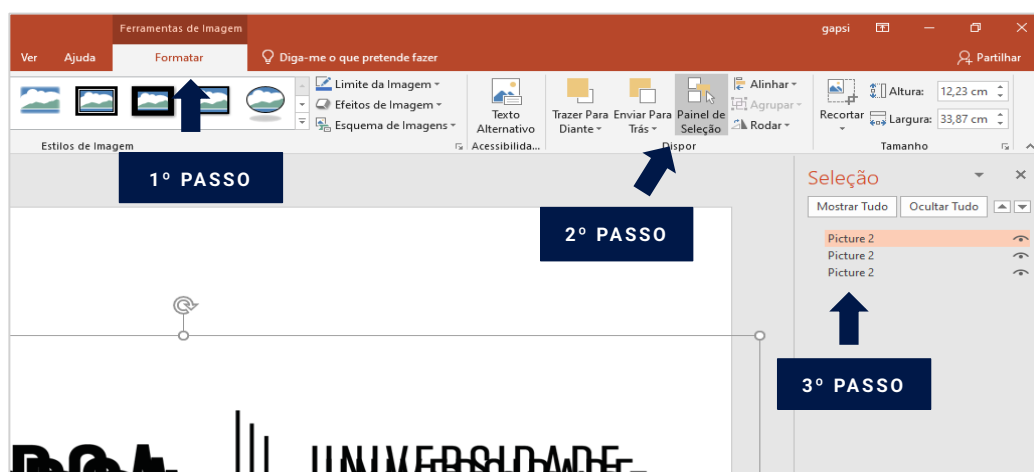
Ferramentas de Imagem

gapsi

Ver Ajuda Formatar Diga-me o que pretende fazer Partilhar

Limite da Imagem
Efeitos de Imagem
Esquema de Imagens

Estilos de Imagem

Texto Alternativo
Acessibilida...

Trazer Para Diante
Enviar Para Trás
Painel de Seleção
Alinhar
Agrupar
Rodar

Dispor

Recortar
Altura: 12,23 cm
Largura: 33,87 cm

Tamanho

1º PASSO

2º PASSO

3º PASSO

Seleção

Mostrar Tudo Ocultar Tudo

Picture 2
Picture 2
Picture 2

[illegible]